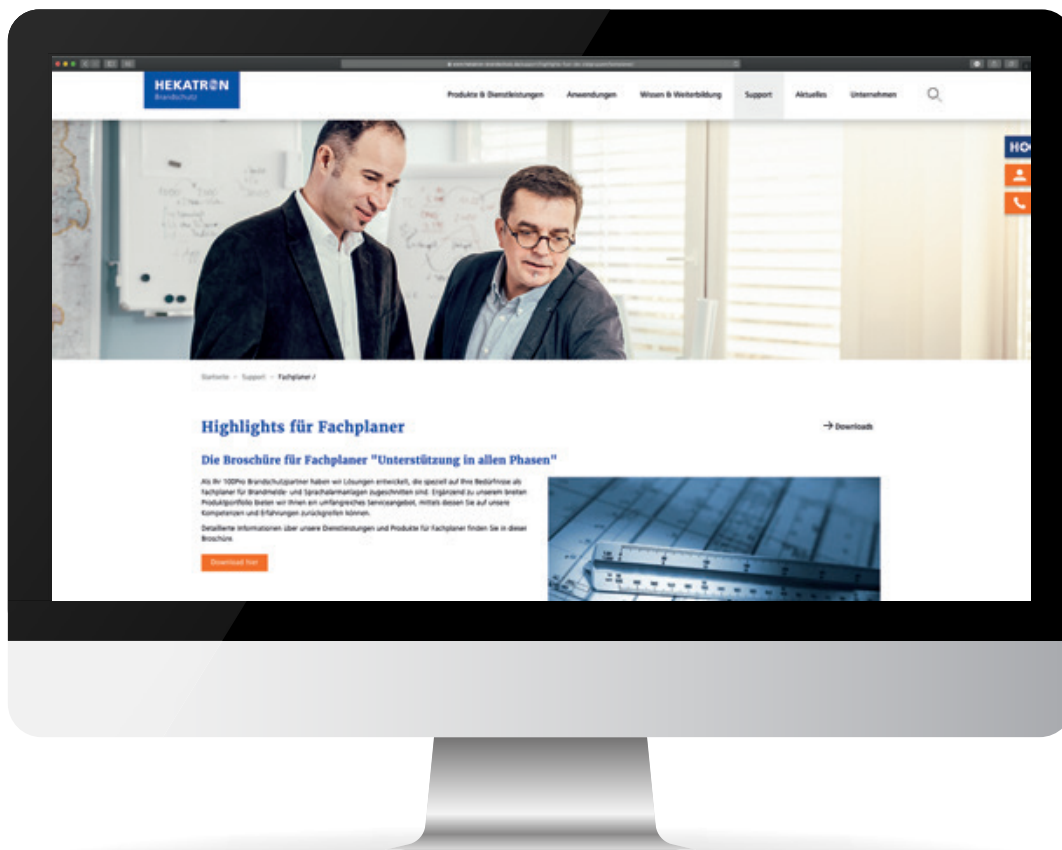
HEKATRON
Brandschutz

Produkte & Dienstleistungen Anwendungen Wissen & Weiterbildung Support Aktuelles Unternehmen

HO

Startseite > Support > Fachplaner /

Highlights für Fachplaner

→ Downloads

Die Broschüre für Fachplaner "Unterstützung in allen Phasen"

Als Ihr 100Pro Brandschutzpartner haben wir Lösungen entwickelt, die speziell auf Ihre Bedürfnisse als Fachplaner für Brandmelde- und Sprachalarmanlagen zugeschnitten sind. Ergänzend zu unserem breiten Produktportfolio bieten wir Ihnen ein umfangreiches Serviceangebot, mittels dessen Sie auf unsere Kompetenzen und Erfahrungen zurückgreifen können.

Detaillierte Informationen über unsere Dienstleistungen und Produkte für Fachplaner finden Sie in dieser Broschüre.

Download hier